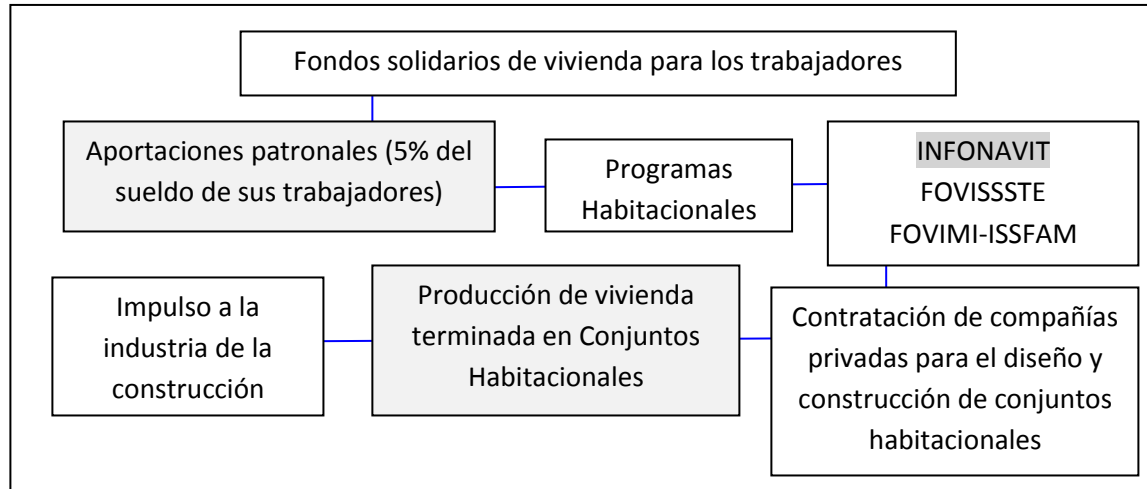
Fondos solidarios de vivienda para los trabajadores

Aportaciones patronales (5% del sueldo de sus trabajadores)

Programas Habitacionales

INFONAVIT
FOVISSSTE
FOVIMI-ISSFAM

Impulso a la industria de la construcción

Producción de vivienda terminada en Conjuntos Habitacionales

Contratación de compañías privadas para el diseño y construcción de conjuntos habitacionales